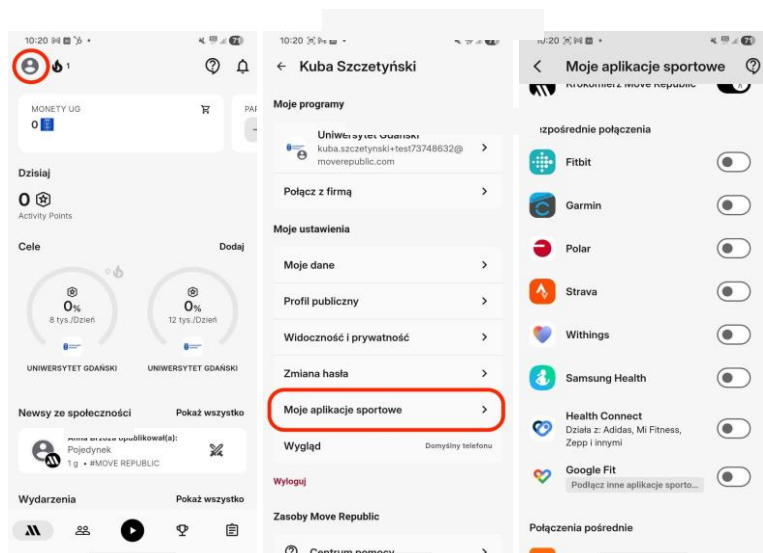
10:20

1

MONETY UG

0

PAR

Dzisiaj

0

Activity Points

Cele

Dodaj

0%

8 tys./Dzień

0%

12 tys./Dzień

UNIWERSYTET GDAŃSKI

UNIWERSYTET GDAŃSKI

Newsy ze społeczności

Pokaż wszystko

Anna Brzoza opublikował(a):

Pojedynek

1 g • #MOVE REPUBLIC

Wydarzenia

Pokaż wszystko

10:20

← Kuba Szczetyński

Moje programy

Uniwersytet Gdański

kuba.szczetynski+test73748632@moverepublic.com

Połącz z firmą

Moje ustawienia

Moje dane

Profil publiczny

Widoczność i prywatność

Zmiana hasła

Moje aplikacje sportowe

Wygląd

Domyślny telefonu

Wyloguj

Zasoby Move Republic

Centrum pomocy

10:20

< Moje aplikacje sportowe

Krokomierz Move Republic

Bezpośrednie połączenia

Fitbit

Garmin

Polar

Strava

Withings

Samsung Health

Health Connect

Działa z: Adidas, Mi Fitness, Zepp i innymi

Google Fit

Podłącz inne aplikacje sporto...

Połączenia pośrednie